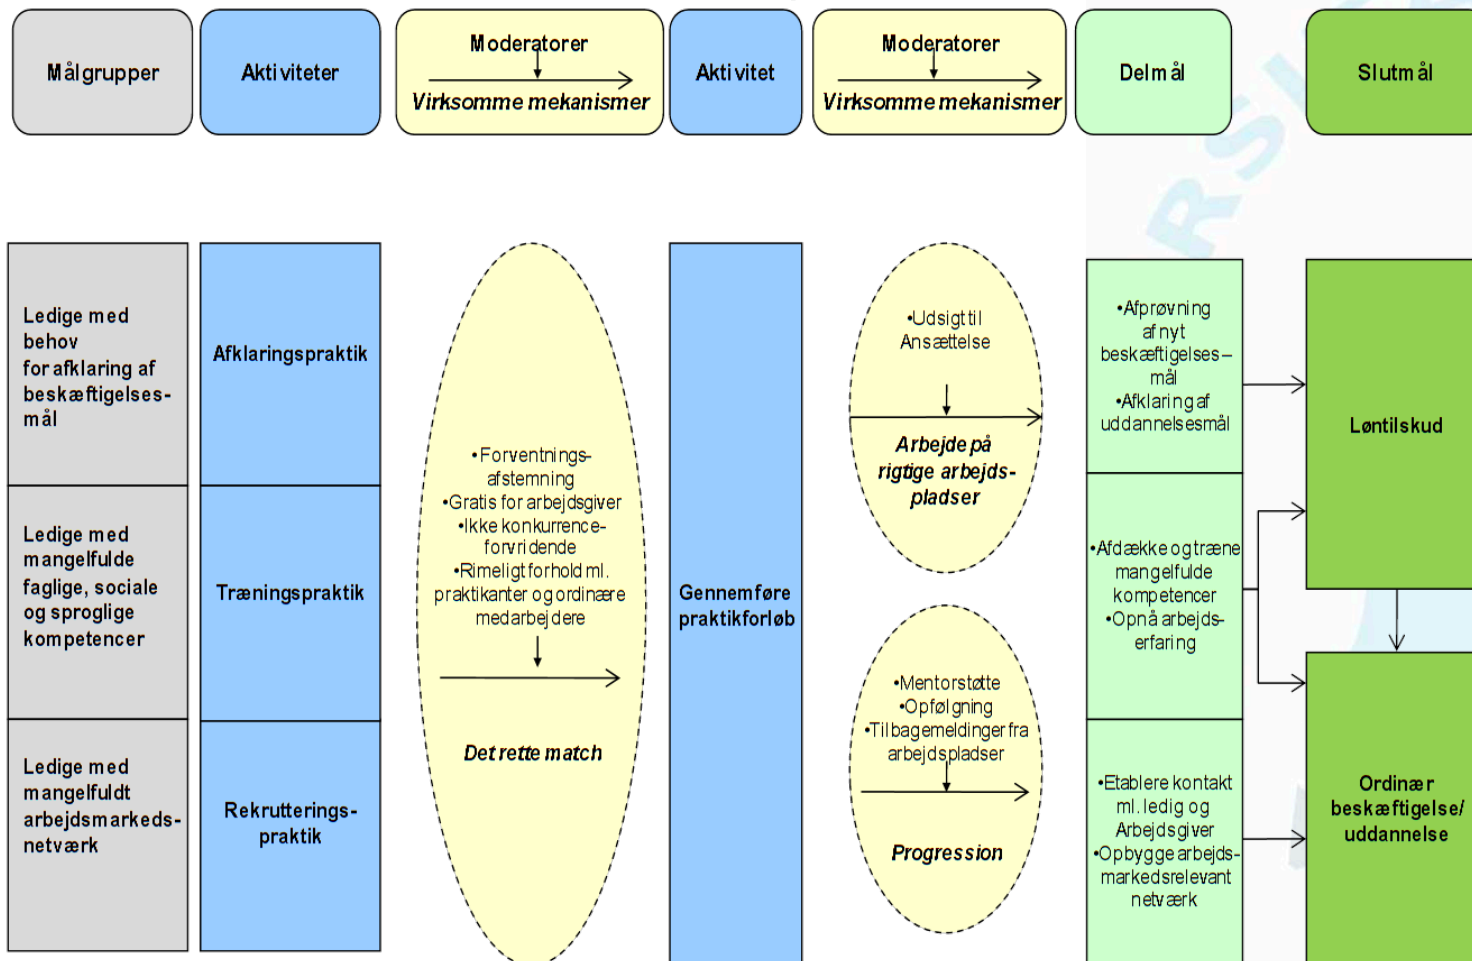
Målgrupper

Aktiviteter

Moderatorer

Virksomme mekanismer

Aktivitet

Moderatorer

Virksomme mekanismer

Delmål

Slutmål

Ledige med behov for afklaring af beskæftigelses-mål

Ledige med mangelfulde faglige, sociale og sproglige kompetencer

Ledige med mangelfuldt arbejdsmarkeds-netværk

Afklaringspraktik

Træningspraktik

Rekrutterings-praktik

•Forventnings-afstemning
•Gratis for arbejdsgiver
•Ikke konkurrence-forvridende
•Rimeligt forhold ml. praktikanter og ordinære medarbejdere

Det rette match

Gennemføre praktikforløb

•Udsigt til Ansættelse

Arbejde på rigtige arbejds-pladser

•Mentorstøtte
•Opfølgning
•Tilbagemeldinger fra arbejdspladser

Progression

•Afprøvning af nyt beskæftigelses – mål
•Afklaring af uddannelsesmål

•Afdække og træne mangelfulde kompetencer
•Opnå arbejds-erfaring

•Etablere kontakt ml. ledig og Arbejdsgiver
•Opbygge arbejds-markedsrelevant netværk

Løntilskud

Ordinær beskæftigelse/ uddannelse